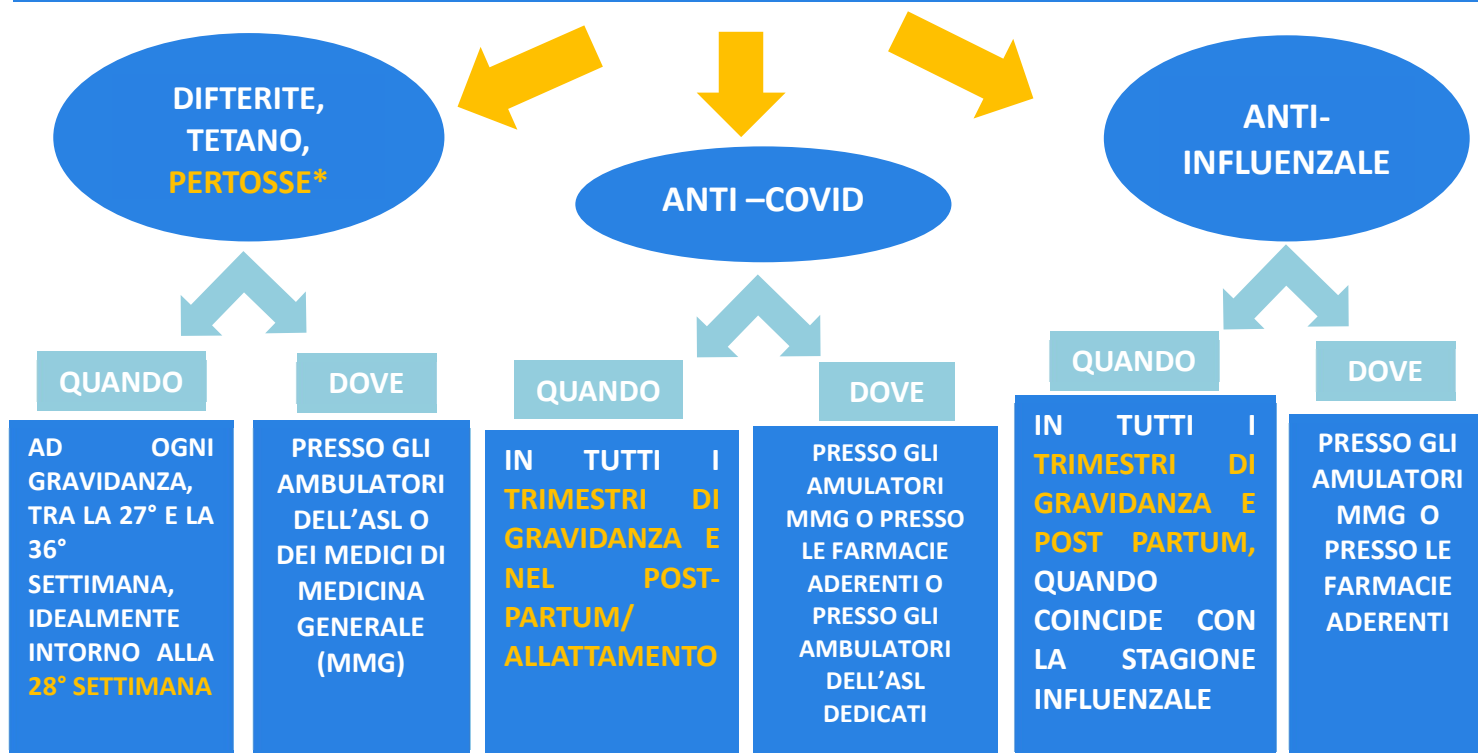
DIFTERITE, TETANO, PERTOSSE*

ANTI –COVID

ANTI-INFLUENZALE

QUANDO

DOVE

AD OGNI GRAVIDANZA, TRA LA 27° E LA 36° SETTIMANA, IDEALMENTE INTORNO ALLA 28° SETTIMANA

PRESSO GLI AMBULATORI DELL'ASL O DEI MEDICI DI MEDICINA GENERALE (MMG)

QUANDO

DOVE

IN TUTTI I TRIMESTRI DI GRAVIDANZA E NEL POST-PARTUM/ ALLATTAMENTO

PRESSO GLI AMULATORI MMG O PRESSO LE FARMACIE ADERENTI O PRESSO GLI AMBULATORI DELL'ASL DEDICATI

QUANDO

DOVE

IN TUTTI I TRIMESTRI DI GRAVIDANZA E POST PARTUM, QUANDO COINCIDE CON LA STAGIONE INFLUENZALE

PRESSO GLI AMULATORI MMG O PRESSO LE FARMACIE ADERENTI